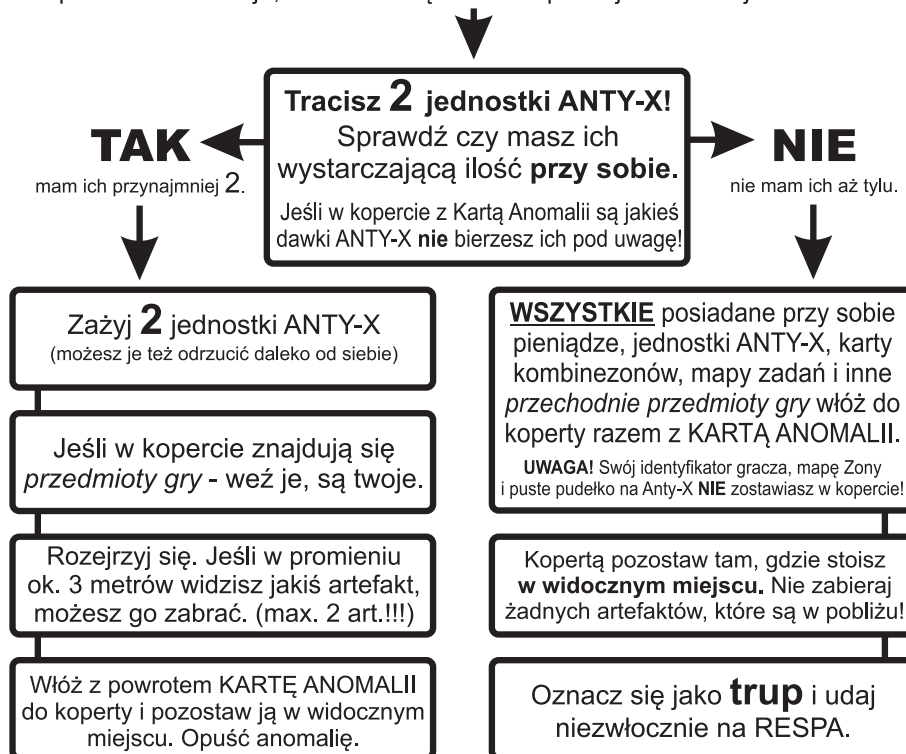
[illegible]

Tracisz 2 jednostki ANTY-X! Sprawdź czy masz ich wystarczającą ilość przy sobie.

Jeśli w kopercie z Kartą Anomalii są jakieś dawki ANTY-X nie bierzesz ich pod uwagę!

TAK
mam ich przynajmniej 2.

Zażyj 2 jednostki ANTY-X
(możesz je też odrzucić daleko od siebie)

Jeśli w kopercie znajdują się przedmioty gry - weź je, są twoje.

Rozejrzyj się. Jeśli w promieniu ok. 3 metrów widzisz jakiś artefakt, możesz go zabrać. (max. 2 art.!!!)

Włóż z powrotem KARTĘ ANOMALII do koperty i pozostaw ją w widocznym miejscu. Opuść anomalię.

NIE
nie mam ich aż tylu.

WSZYSTKIE posiadane przy sobie pieniądze, jednostki ANTY-X, karty kombinezonów, mapy zadań i inne przechodnie przedmioty gry włóż do koperty razem z KARTĄ ANOMALII.

UWAGA! Swój identyfikator gracza, mapę Zony i puste pudełko na Anty-X NIE zostawiasz w kopercie!

Kopertą pozostaw tam, gdzie stoisz w widocznym miejscu. Nie zabieraj żadnych artefaktów, które są w pobliżu!

Oznacz się jako trup i udaj niezwłocznie na RESPA.